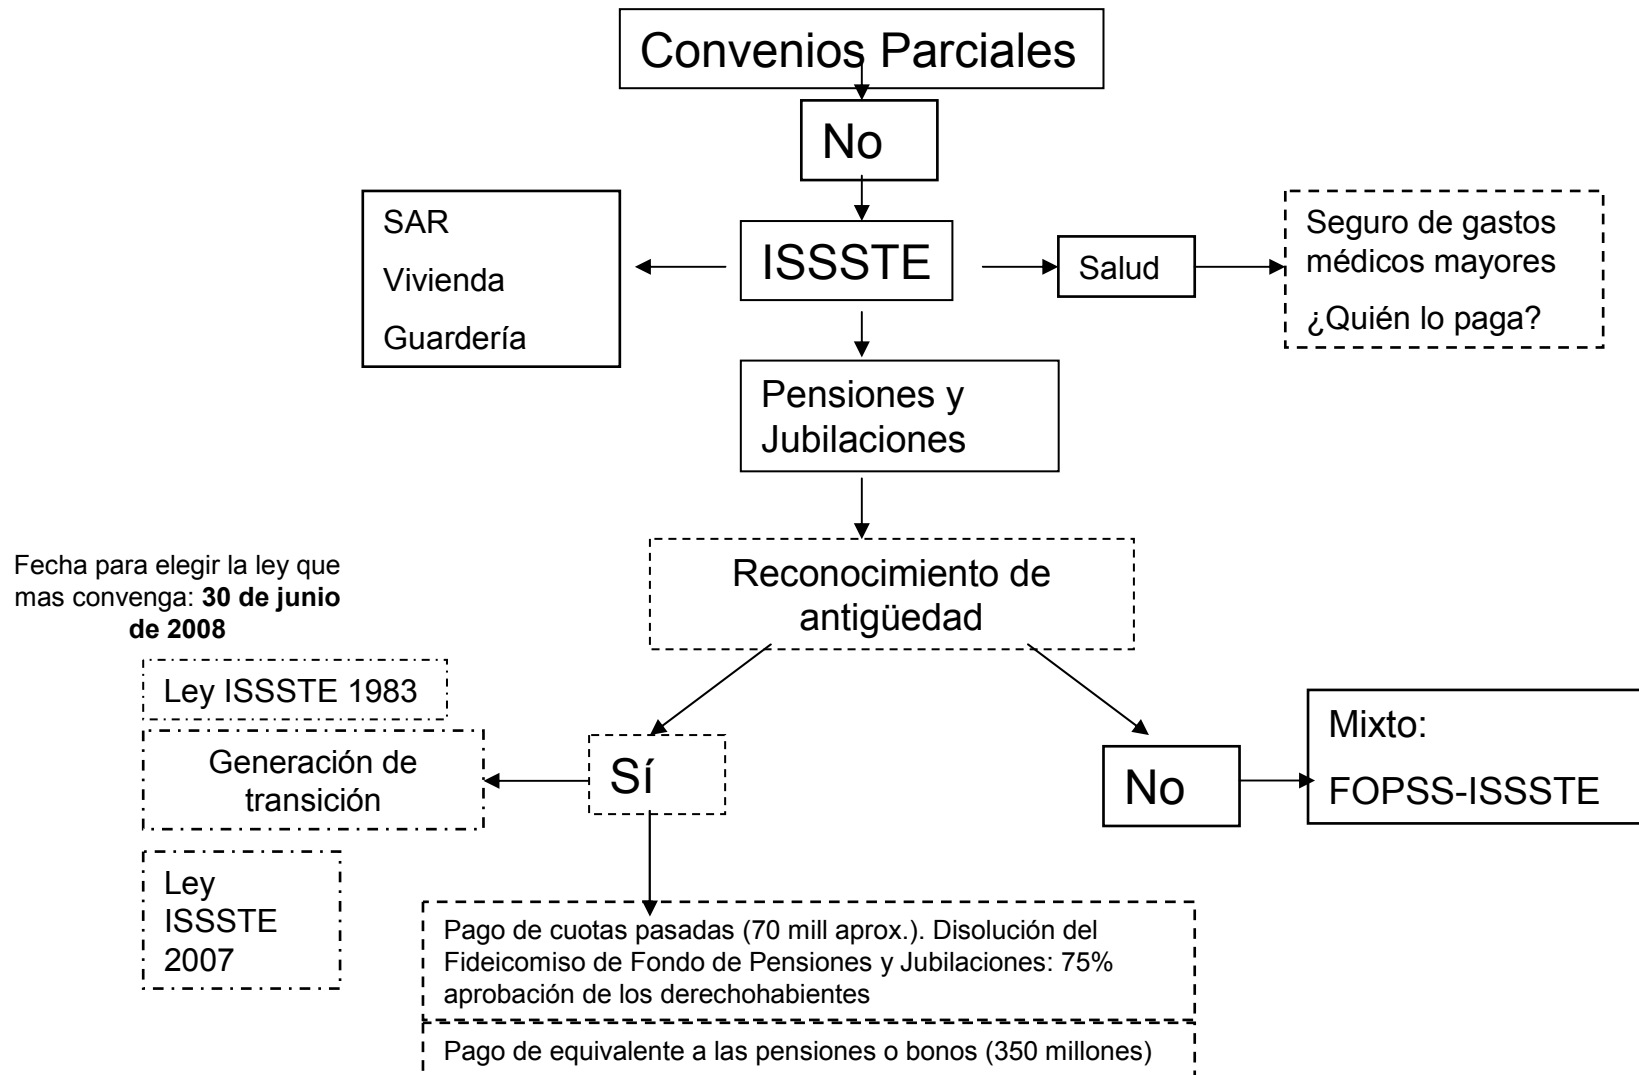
Convenios Parciales

No

SAR
Vivienda
Guardería

ISSSTE

Salud

Seguro de gastos médicos mayores
¿Quién lo paga?

Pensiones y Jubilaciones

Fecha para elegir la ley que mas convenga: **30 de junio de 2008**

Reconocimiento de antigüedad

Ley ISSSTE 1983

Generación de transición

Ley ISSSTE 2007

Sí

No

Mixto:
FOPSS-ISSSTE

Pago de cuotas pasadas (70 mill aprox.). Disolución del Fideicomiso de Fondo de Pensiones y Jubilaciones: 75% aprobación de los derechohabientes

Pago de equivalente a las pensiones o bonos (350 millones)